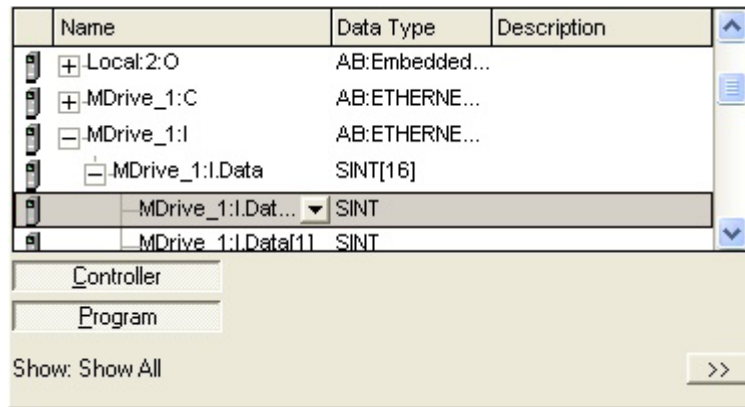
| Name | Data Type | Description |
|---|---|---|
| Local:2:O | AB:Embedded... | |
| MDrive_1:C | AB:ETHERNE... | |
| MDrive_1:I | AB:ETHERNE... | |
| MDrive_1:I.Data | SINT[16] | |
| MDrive_1:I.Dat... | SINT | |
| MDrive_1:I.Data[1] | SINT | |

Controller

Program

Show: Show All

>>